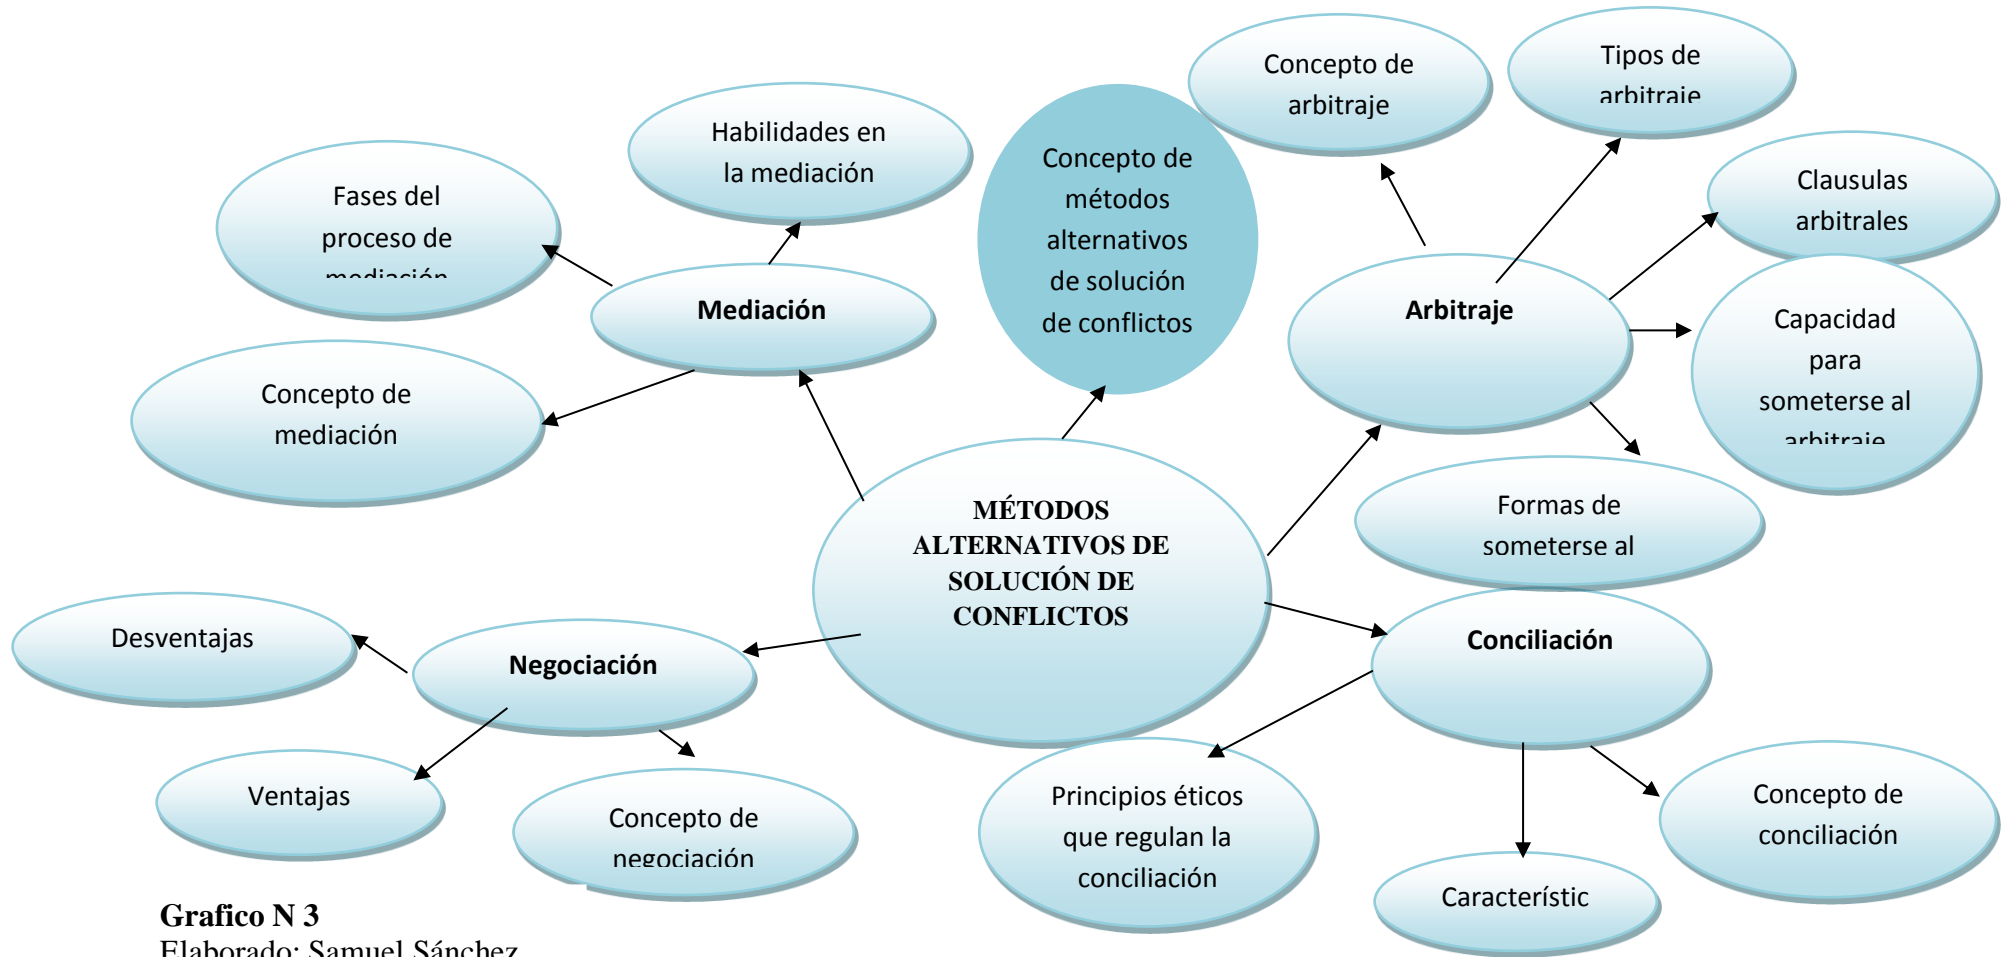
Concepto de arbitraje

Tipos de arbitraje

Habilidades en la mediación

Concepto de métodos alternativos de solución de conflictos

Clausulas arbitrales

Fases del proceso de mediación

Mediación

Arbitraje

Capacidad para someterse al arbitraje

Concepto de mediación

Formas de someterse al

MÉTODOS ALTERNATIVOS DE SOLUCIÓN DE CONFLICTOS

Desventajas

Negociación

Conciliación

Ventajas

Concepto de negociación

Principios éticos que regulan la conciliación

Concepto de conciliación

Característic

Grafico N 3
Elaborado: Samuel Sánchez